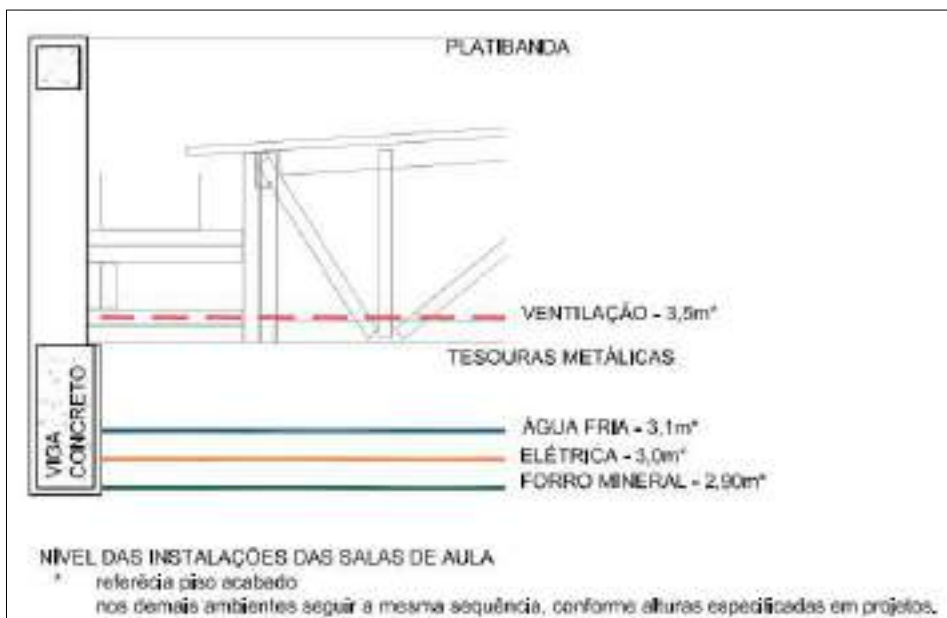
PLATIBANDA

VENTILAÇÃO - 3,5m*

TESOURAS METÁLICAS

VIGA CONCRETO

ÁGUA FRIA - 3,1m*

ELÉTRICA - 3,0m*

FORRO MINERAL - 2,90m*

NIVEL DAS INSTALAÇÕES DAS SALAS DE AULA

* referêcia piso acabado

nos demais ambientes seguir a mesma sequência, conforme alturas especificadas em projetos.